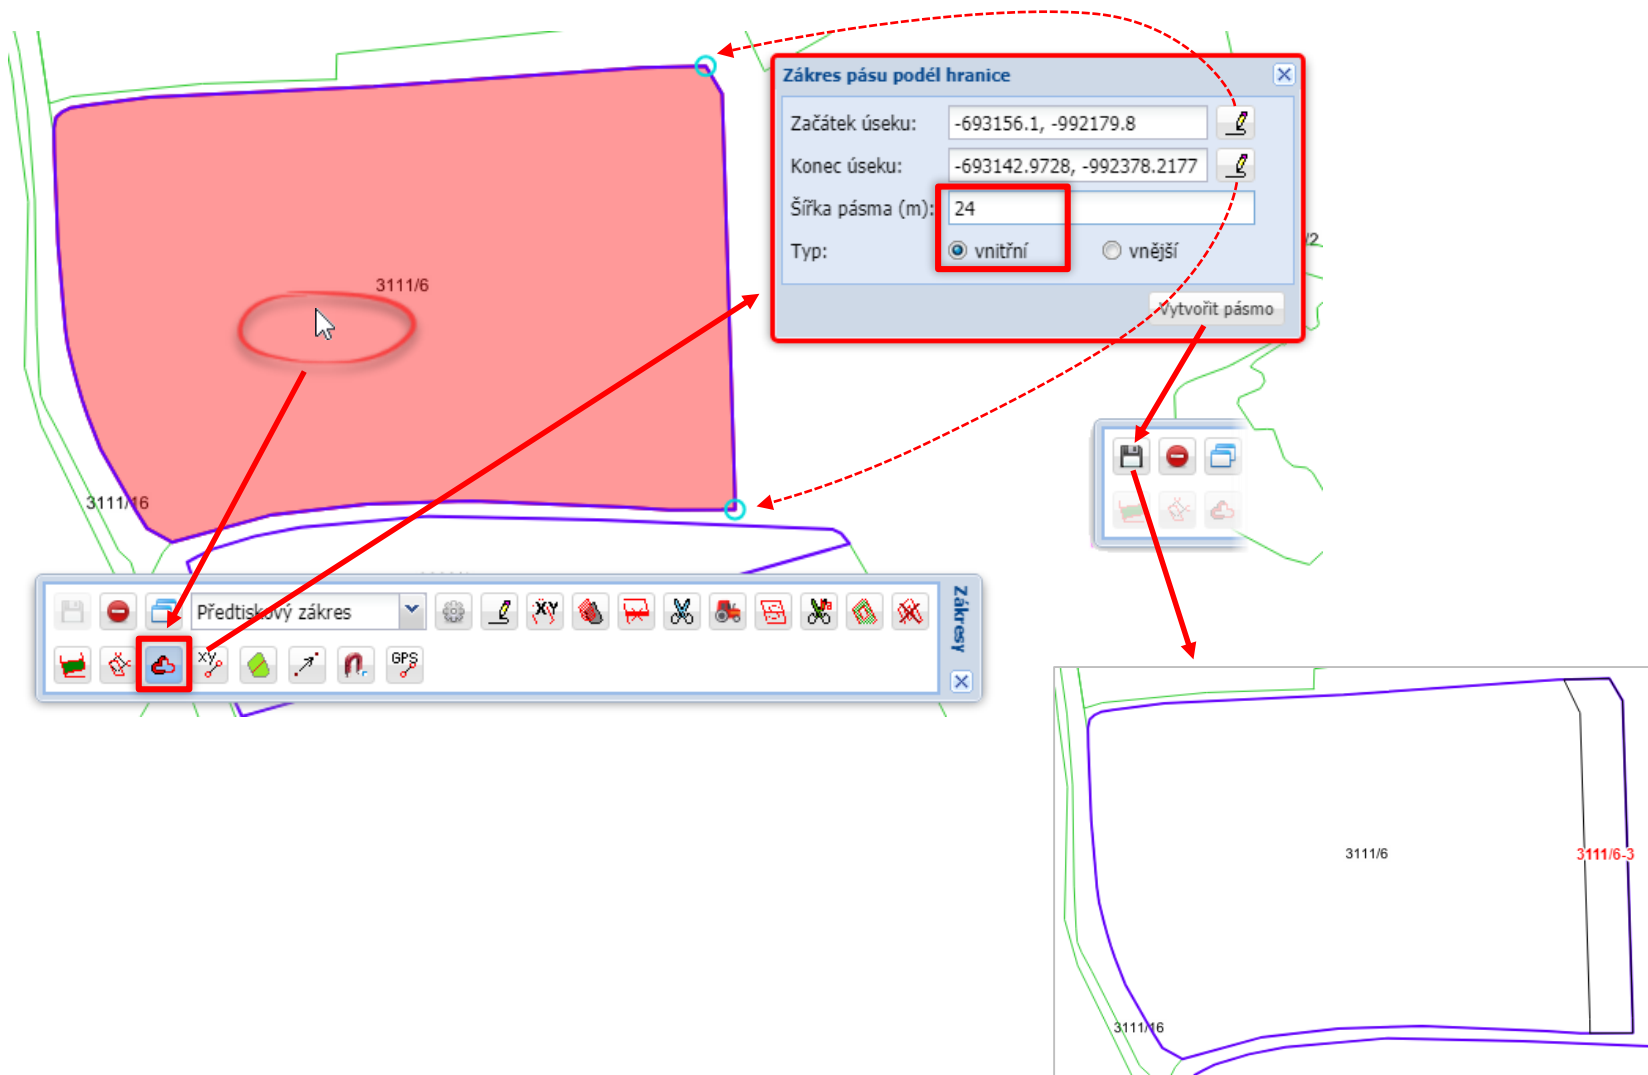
Zákres pásu podél hranice

Začátek úseku: -693156.1, -992179.8

Konec úseku: -693142.9728, -992378.2177

Šířka pásma (m): 24

Typ: vnitřní vnější

Vytvořit pásmo

3111/6

3111/16

/2

Předtiskový zákres

XY

XY

GPS

Zákresy

3111/6

3111/6-3

3111/16